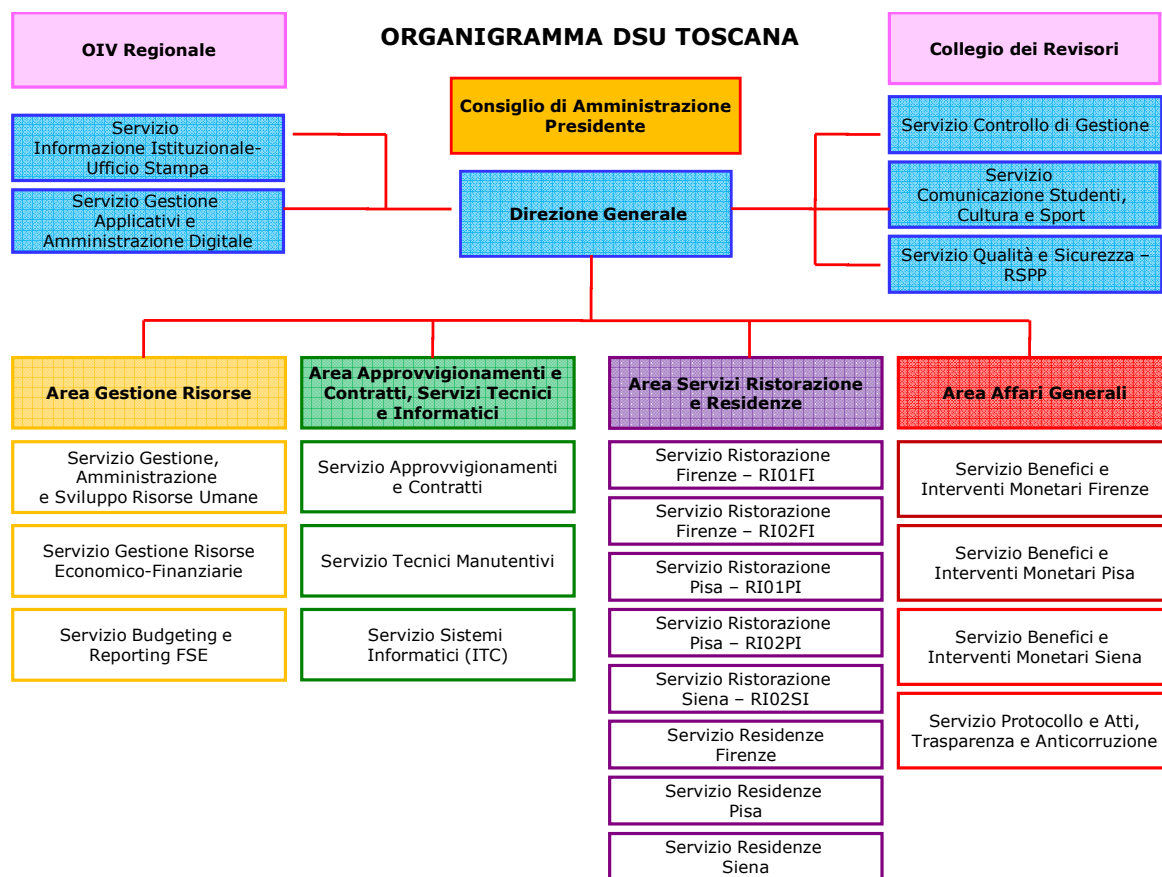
OIV Regionale

ORGANIGRAMMA DSU TOSCANA

Collegio dei Revisori

Consiglio di Amministrazione
Presidente

Servizio Informazione Istituzionale-Ufficio Stampa

Servizio Gestione Applicativi e Amministrazione Digitale

Direzione Generale

Servizio Controllo di Gestione

Servizio Comunicazione Studenti, Cultura e Sport

Servizio Qualità e Sicurezza – RSPP

Area Gestione Risorse

Servizio Gestione, Amministrazione e Sviluppo Risorse Umane

Servizio Gestione Risorse Economico-Finanziarie

Servizio Budgeting e Reporting FSE

Area Approvvigionamenti e Contratti, Servizi Tecnici e Informatici

Servizio Approvvigionamenti e Contratti

Servizio Tecnici Manutentivi

Servizio Sistemi Informatici (ITC)

Area Servizi Ristorazione e Residenze

Servizio Ristorazione Firenze – RI01FI

Servizio Ristorazione Firenze – RI02FI

Servizio Ristorazione Pisa – RI01PI

Servizio Ristorazione Pisa – RI02PI

Servizio Ristorazione Siena – RI02SI

Servizio Residenze Firenze

Servizio Residenze Pisa

Servizio Residenze Siena

Area Affari Generali

Servizio Benefici e Interventi Monetari Firenze

Servizio Benefici e Interventi Monetari Pisa

Servizio Benefici e Interventi Monetari Siena

Servizio Protocollo e Atti, Trasparenza e Anticorruzione